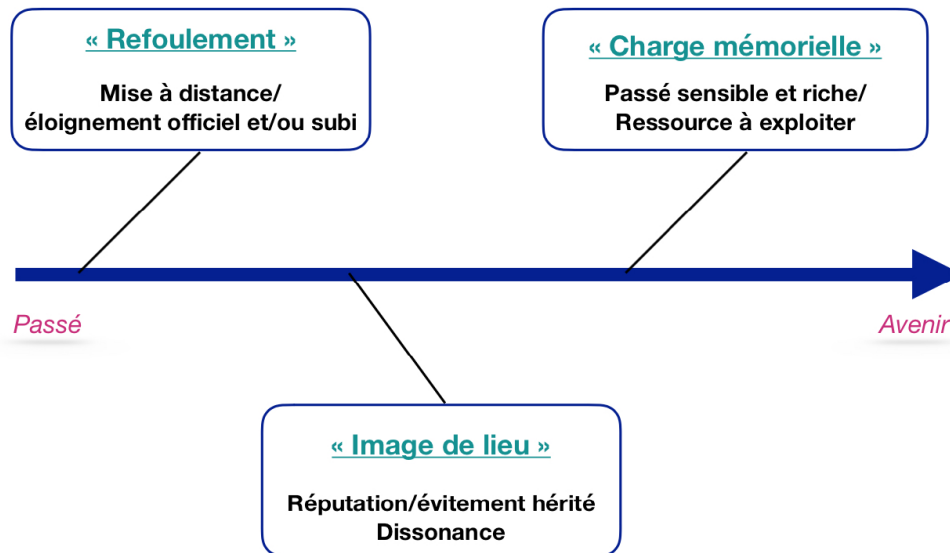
« Refoulement »

Mise à distance/
éloignement officiel et/ou subi

« Charge mémorielle »

Passé sensible et riche/
Ressource à exploiter

Passé

Avenir

« Image de lieu »

Réputation/évitement hérité
Dissonance